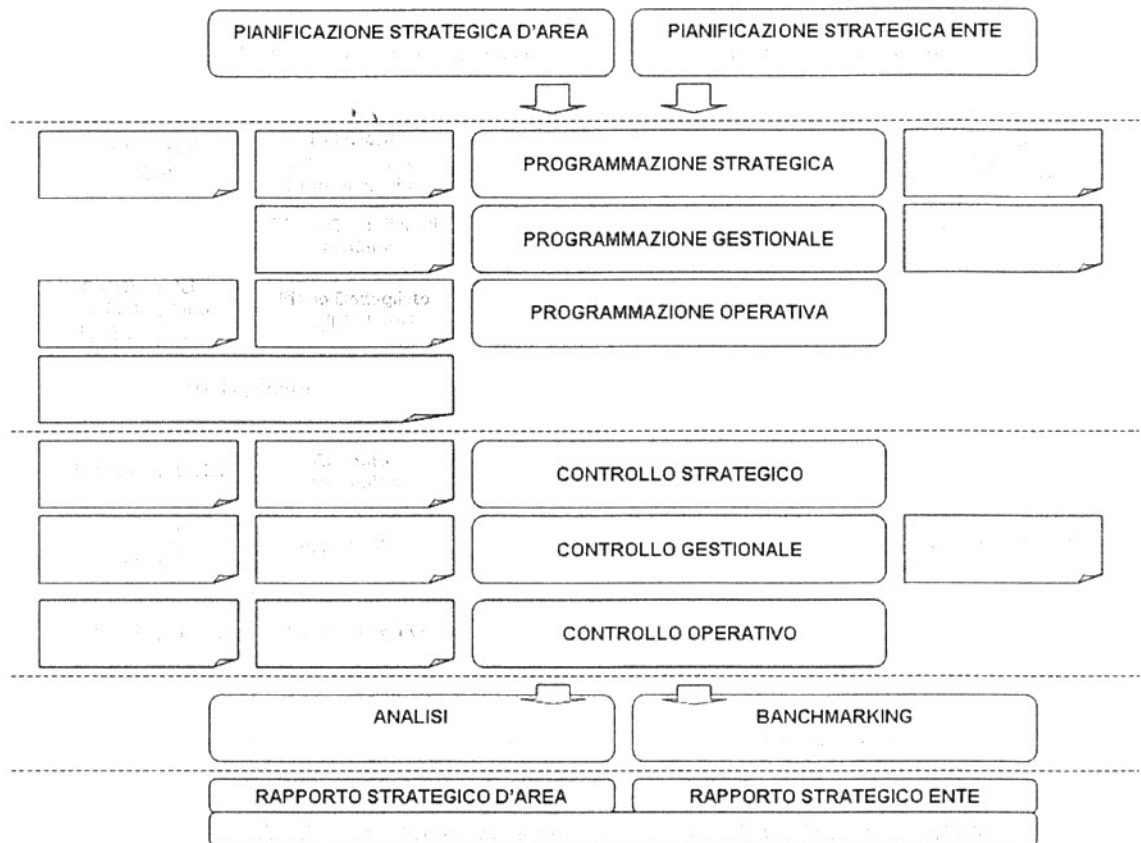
PIANIFICAZIONE STRATEGICA D'AREA

PIANIFICAZIONE STRATEGICA ENTE

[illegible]

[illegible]

PROGRAMMAZIONE STRATEGICA

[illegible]

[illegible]

PROGRAMMAZIONE GESTIONALE

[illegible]

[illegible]

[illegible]

PROGRAMMAZIONE OPERATIVA

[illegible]

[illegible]

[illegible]

CONTROLLO STRATEGICO

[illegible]

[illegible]

CONTROLLO GESTIONALE

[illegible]

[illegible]

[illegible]

CONTROLLO OPERATIVO

ANALISI

BANCHMARKING

RAPPORTO STRATEGICO D'AREA

RAPPORTO STRATEGICO ENTE

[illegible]